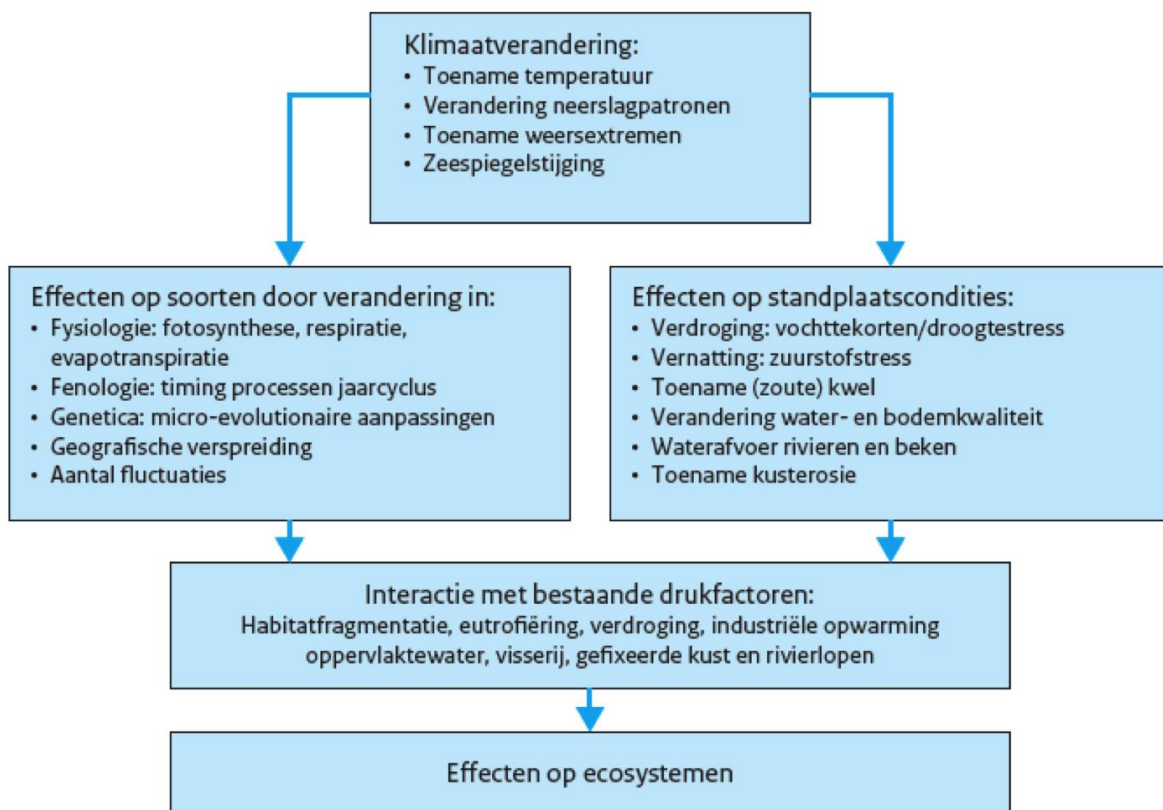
Klimaatverandering:
• Toename temperatuur
• Verandering neerslagpatronen
• Toename weersextremen
• Zeespiegelstijging

Effecten op soorten door verandering in:
• Fysiologie: fotosynthese, respiratie, evapotranspiratie
• Fenologie: timing processen jaarcyclus
• Genetica: micro-evolutionaire aanpassingen
• Geografische verspreiding
• Aantal fluctuaties

Effecten op standplaatscondities:
• Verdroging: vochttekorten/droogtestress
• Vernatting: zuurstofstress
• Toename (zoute) kwel
• Verandering water- en bodemkwaliteit
• Waterafvoer rivieren en beken
• Toename kusterosie

Interactie met bestaande drukfactoren:
Habitatfragmentatie, eutrofiëring, verdroging, industriële opwarming oppervlaktewater, visserij, gefixeerde kust en rivierlopen

Effecten op ecosystemen